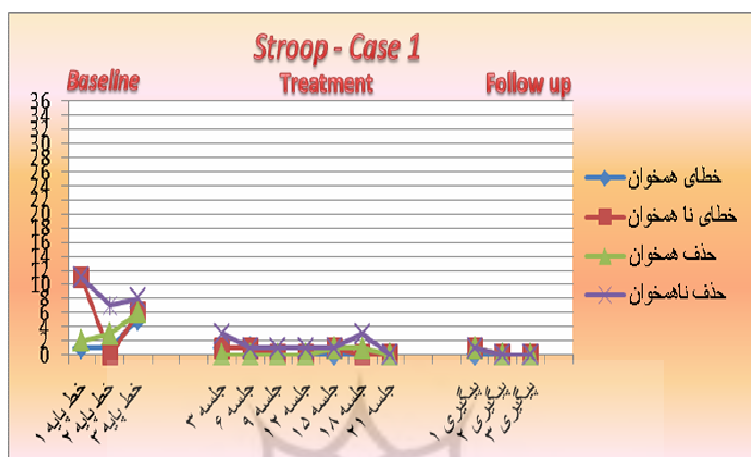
Stroop - Case 1

Baseline

Treatment

Follow up

36
34
32
30
28
26
24
22
20
18
16
14
12
10
8
6
4
2
0

خطای همخوان
خطای نا همخوان
حذف همخوان
حذف ناهمخوان

خط پایه ۱
خط پایه ۲
خط پایه ۳
جلسه ۳
جلسه ۶
جلسه ۹
جلسه ۱۲
جلسه ۱۵
جلسه ۱۸
جلسه ۲۱
پیگیری ۱
پیگیری ۲
پیگیری ۳